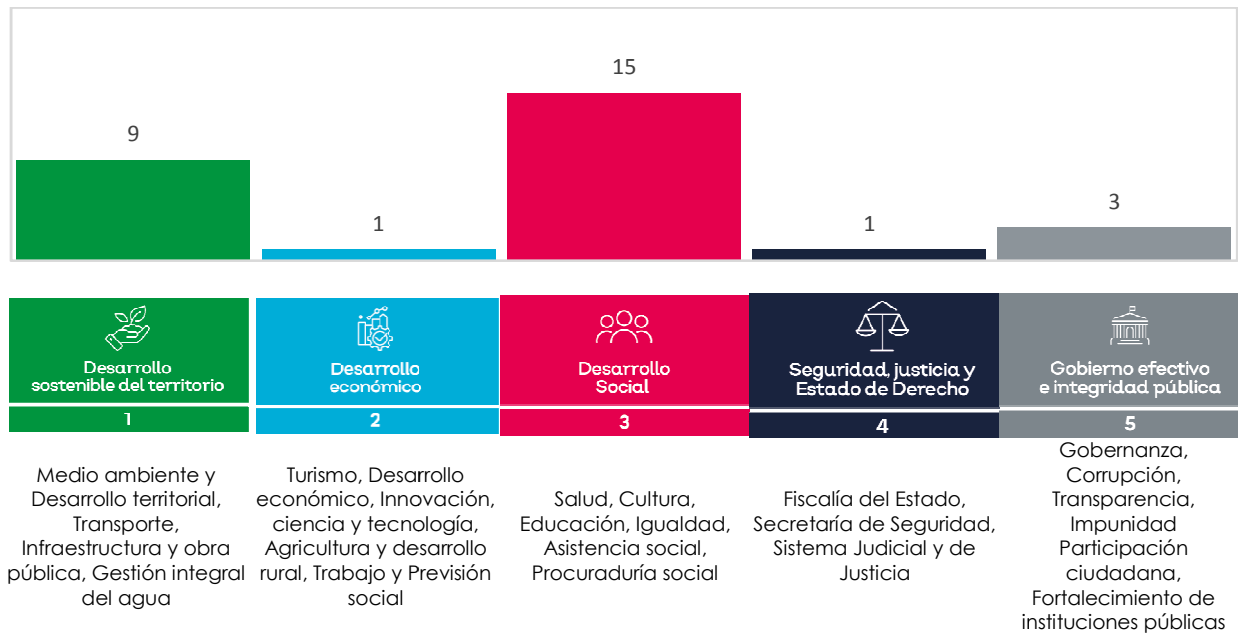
9

1

15

1

3

Desarrollo sostenible del territorio

1

Medio ambiente y Desarrollo territorial, Transporte, Infraestructura y obra pública, Gestión integral del agua

Desarrollo económico

2

Turismo, Desarrollo económico, Innovación, ciencia y tecnología, Agricultura y desarrollo rural, Trabajo y Previsión social

Desarrollo Social

3

Salud, Cultura, Educación, Igualdad, Asistencia social, Procuraduría social

Seguridad, justicia y Estado de Derecho

4

Fiscalía del Estado, Secretaría de Seguridad, Sistema Judicial y de Justicia

Gobierno efectivo e integridad pública

5

Gobernanza, Corrupción, Transparencia, Impunidad Participación ciudadana, Fortalecimiento de instituciones públicas